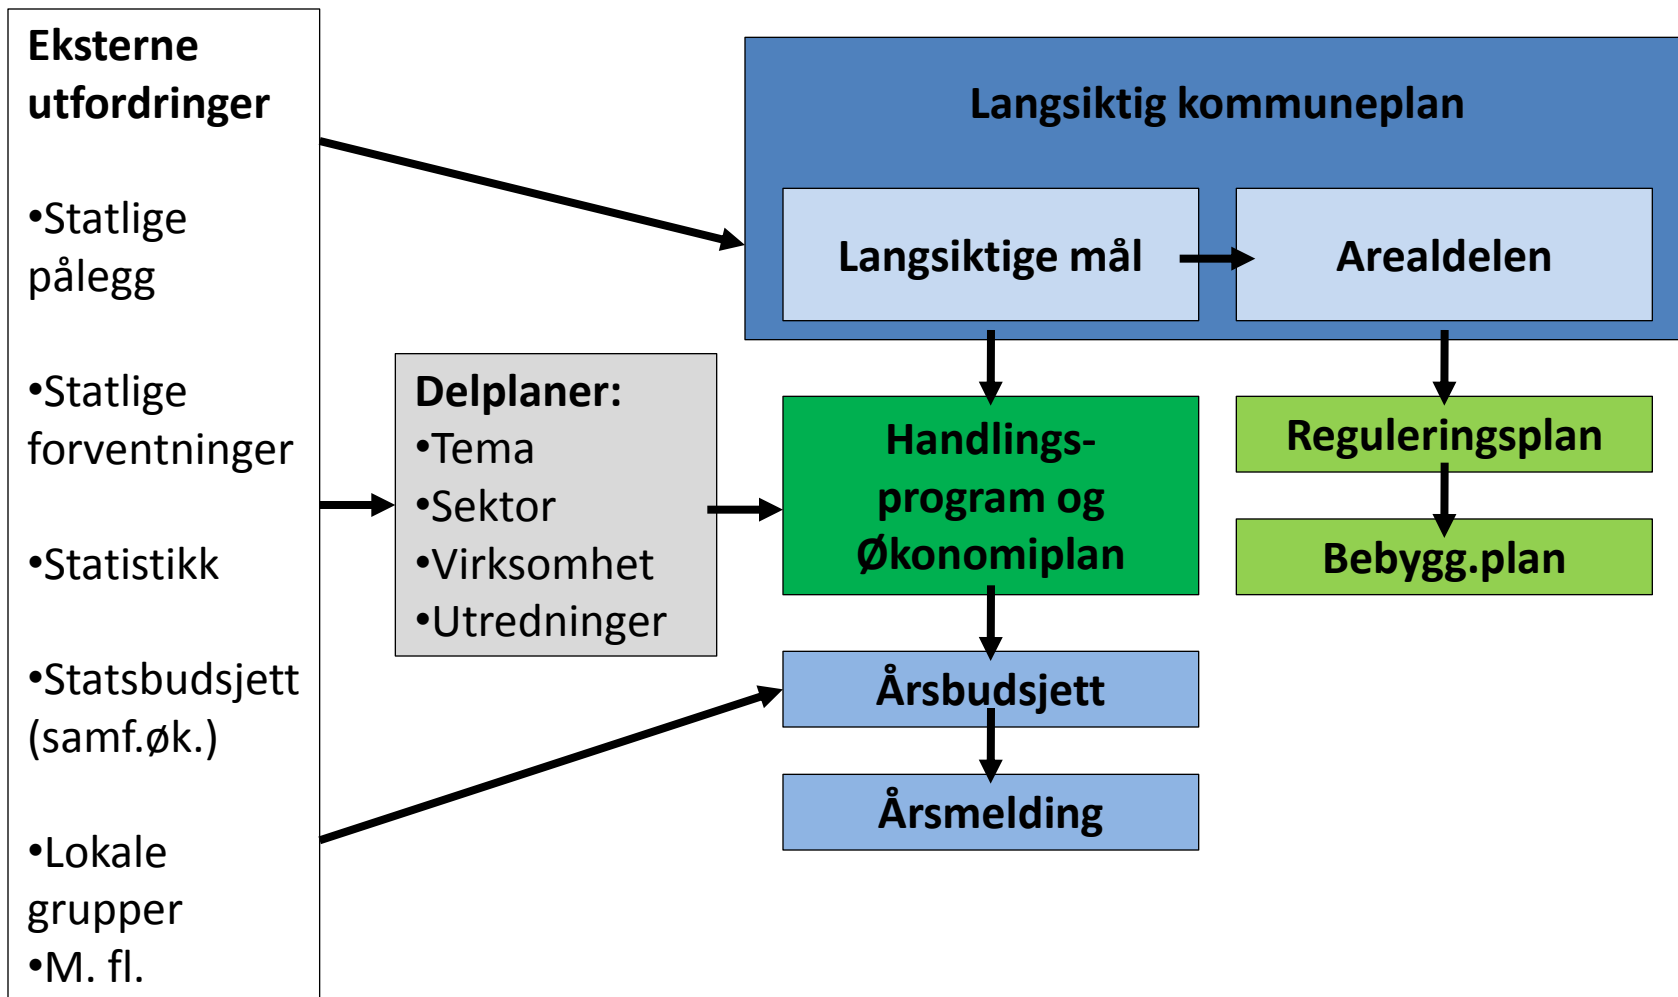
Eksterne utfordringer

•Statlige pålegg

•Statlige forventninger

•Statistikk

•Statsbudsjett (samf.øk.)

•Lokale grupper
•M. fl.

Langsiktig kommuneplan

Langsiktige mål

Arealdelen

Delplaner:
•Tema
•Sektor
•Virksomhet
•Utredninger

Handlingsprogram og Økonomiplan

Reguleringsplan

Bebygg.plan

Årsbudsjett

Årsmelding